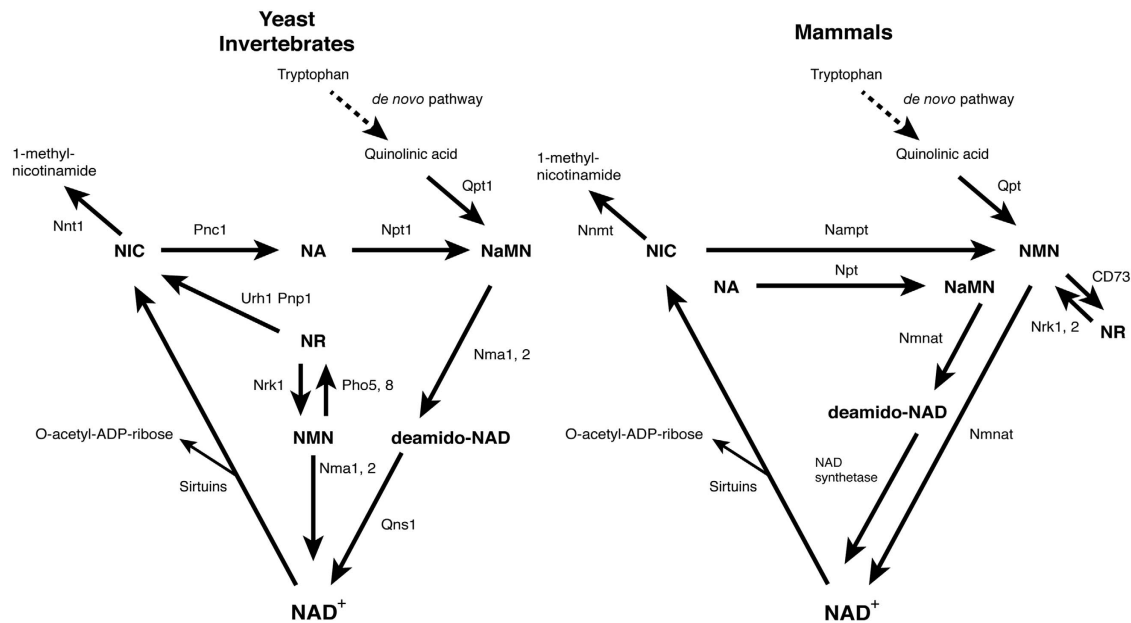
Yeast
Invertebrates

Tryptophan

de novo pathway

Quinolinic acid

1-methyl-
nicotinamide

Qpt1

Nnt1

NIC

Pnc1

NA

Npt1

NaMN

Urh1 Pnp1

NR

Nma1, 2

Nrk1

Pho5, 8

O-acetyl-ADP-ribose

NMN

deamido-NAD

Sirtuins

Nma1, 2

Qns1

NAD$^+$

Mammals

Tryptophan

de novo pathway

Quinolinic acid

1-methyl-
nicotinamide

Qpt

Nnmt

NIC

Nampt

NMN

NA

Npt

NaMN

CD73

Nrk1, 2

NR

Nmnat

deamido-NAD

O-acetyl-ADP-ribose

Nmnat

NAD
synthetase

Sirtuins

NAD$^+$